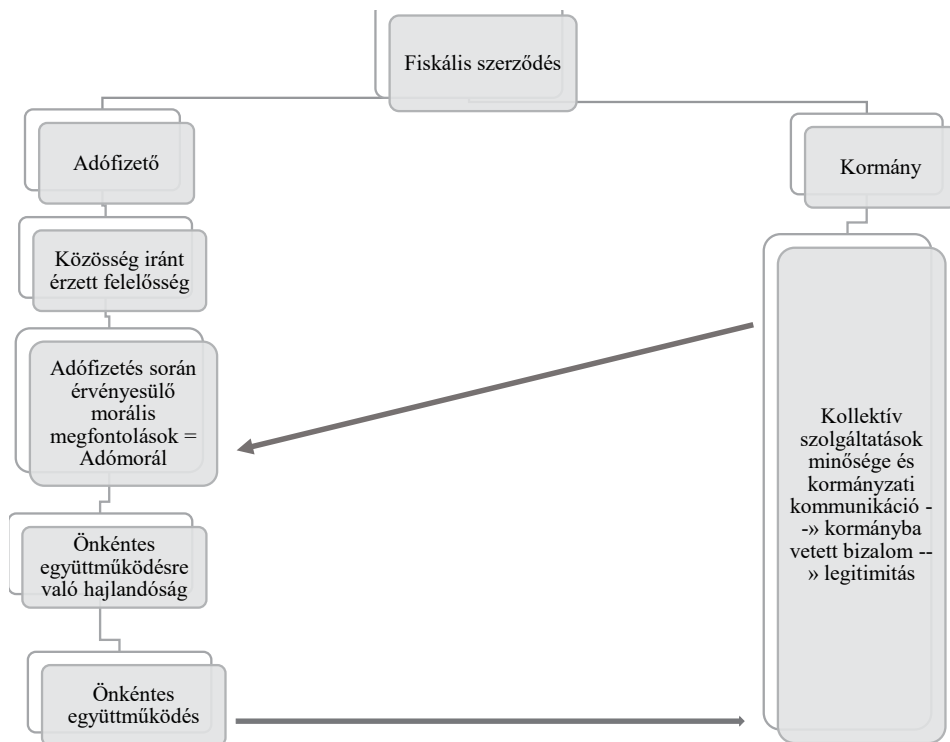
Fiskális szerződés

Adófizető

Közösség iránt érzett felelősség

Adófizetés során érvényesülő morális megfontolások = Adómorál

Önkéntes együttműködésre való hajlandóság

Önkéntes együttműködés

Kormány

Kollektív szolgáltatások minősége és kormányzati kommunikáció --» kormányba vetett bizalom --» legitimitás